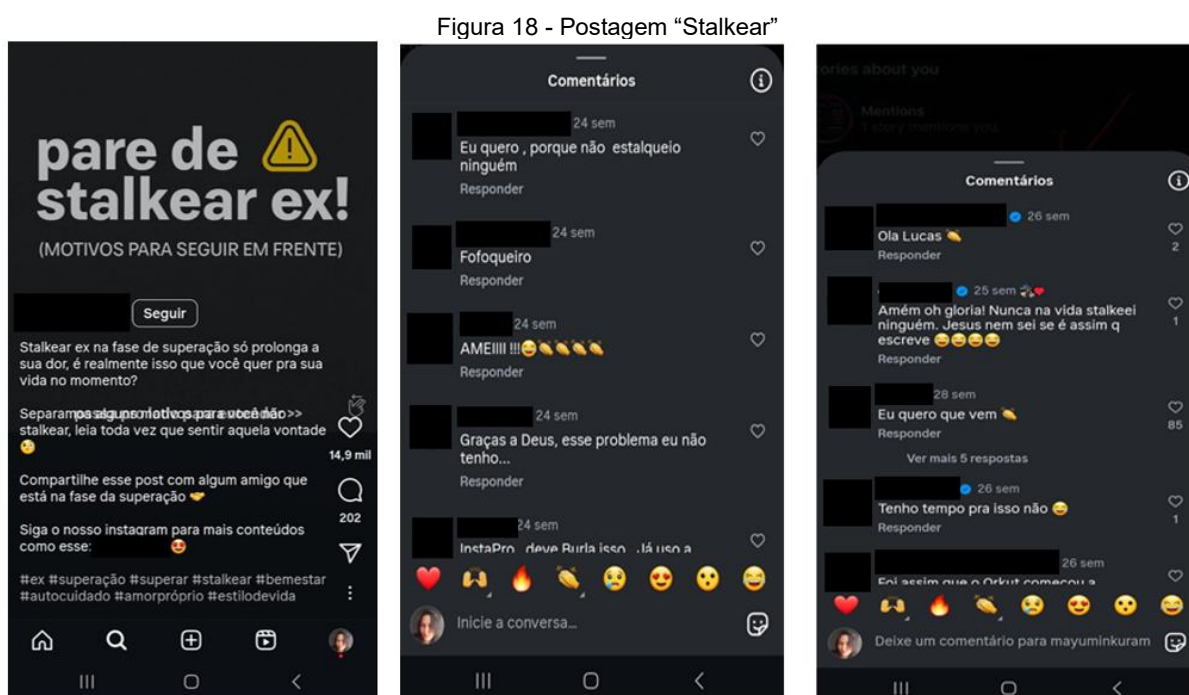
Figura 18 - Postagem "Stalkear"

pare de stalkear ex!

(MOTIVOS PARA SEGUIR EM FRENTE)

Seguir

Stalkear ex na fase de superação só prolonga a sua dor, é realmente isso que você quer pra sua vida no momento?

Separamos alguns motivos para você não >> stalkear, leia toda vez que sentir aquela vontade

14,9 mil

Compartilhe esse post com algum amigo que está na fase da superação

202

Siga o nosso instagram para mais conteúdos como esse:

#ex #superação #superar #stalkear #bemestar #autocuidado #amorpróprio #estilodevida

Comentários

24 sem
Eu quero , porque não estalqueio ninguém
Responder

24 sem
Fofoqueiro
Responder

24 sem
AMEIIII !!!
Responder

24 sem
Graças a Deus, esse problema eu não tenho...
Responder

24 sem
InstaPro deve Burla isso Já uso a

Inicie a conversa...

ories about you

Mentions
1 story mentions you

Comentários

26 sem
Ola Lucas
Responder
2

25 sem
Amém oh gloria! Nunca na vida stalkeei ninguém. Jesus nem sei se é assim q escreve
Responder
1

28 sem
Eu quero que vem
Responder
85

Ver mais 5 respostas

26 sem
Tenho tempo pra isso não
Responder
1

26 sem
Foi assim que o Orkut começou a

Deixe um comentário para mayuminkuram